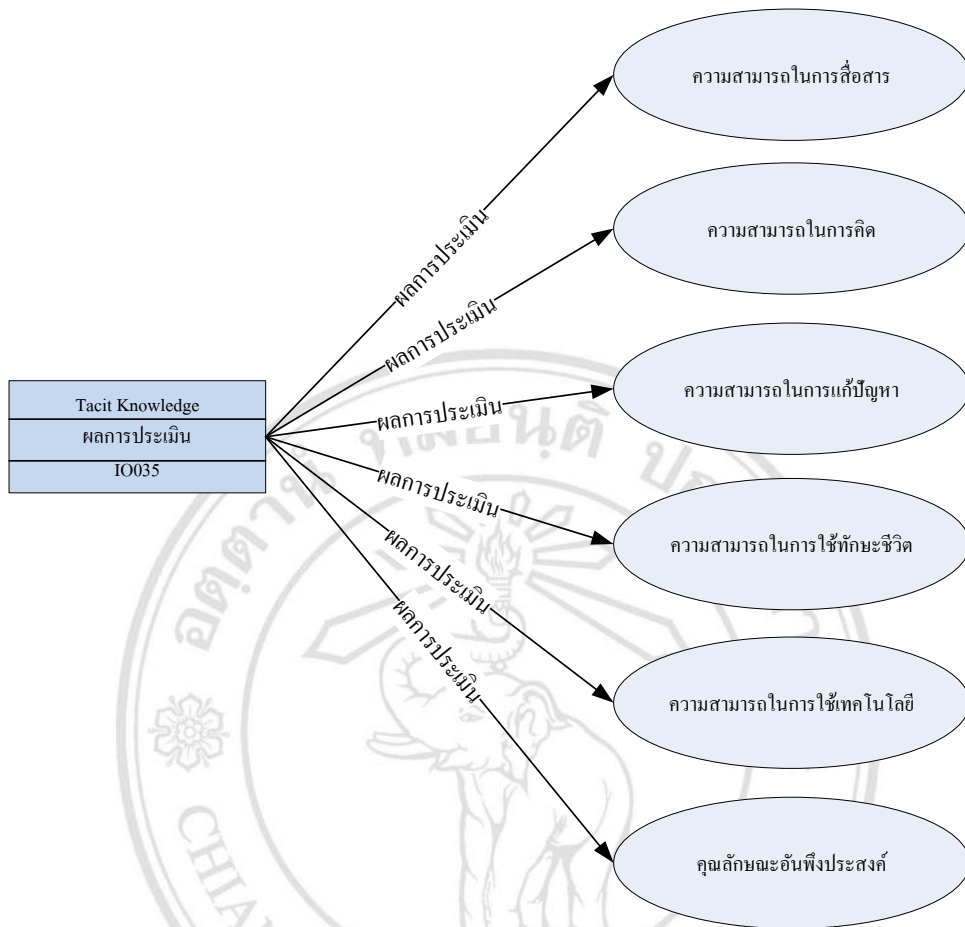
Tacit Knowledge
ผลการประเมิน
IO035

ผลการประเมิน
ผลการประเมิน
ผลการประเมิน
ผลการประเมิน
ผลการประเมิน
ผลการประเมิน

ความสามารถในการสื่อสาร

ความสามารถในการคิด

ความสามารถในการแก้ปัญหา

ความสามารถในการใช้ทักษะชีวิต

ความสามารถในการใช้เทคโนโลยี

คุณลักษณะอันพึงประสงค์

CHIA